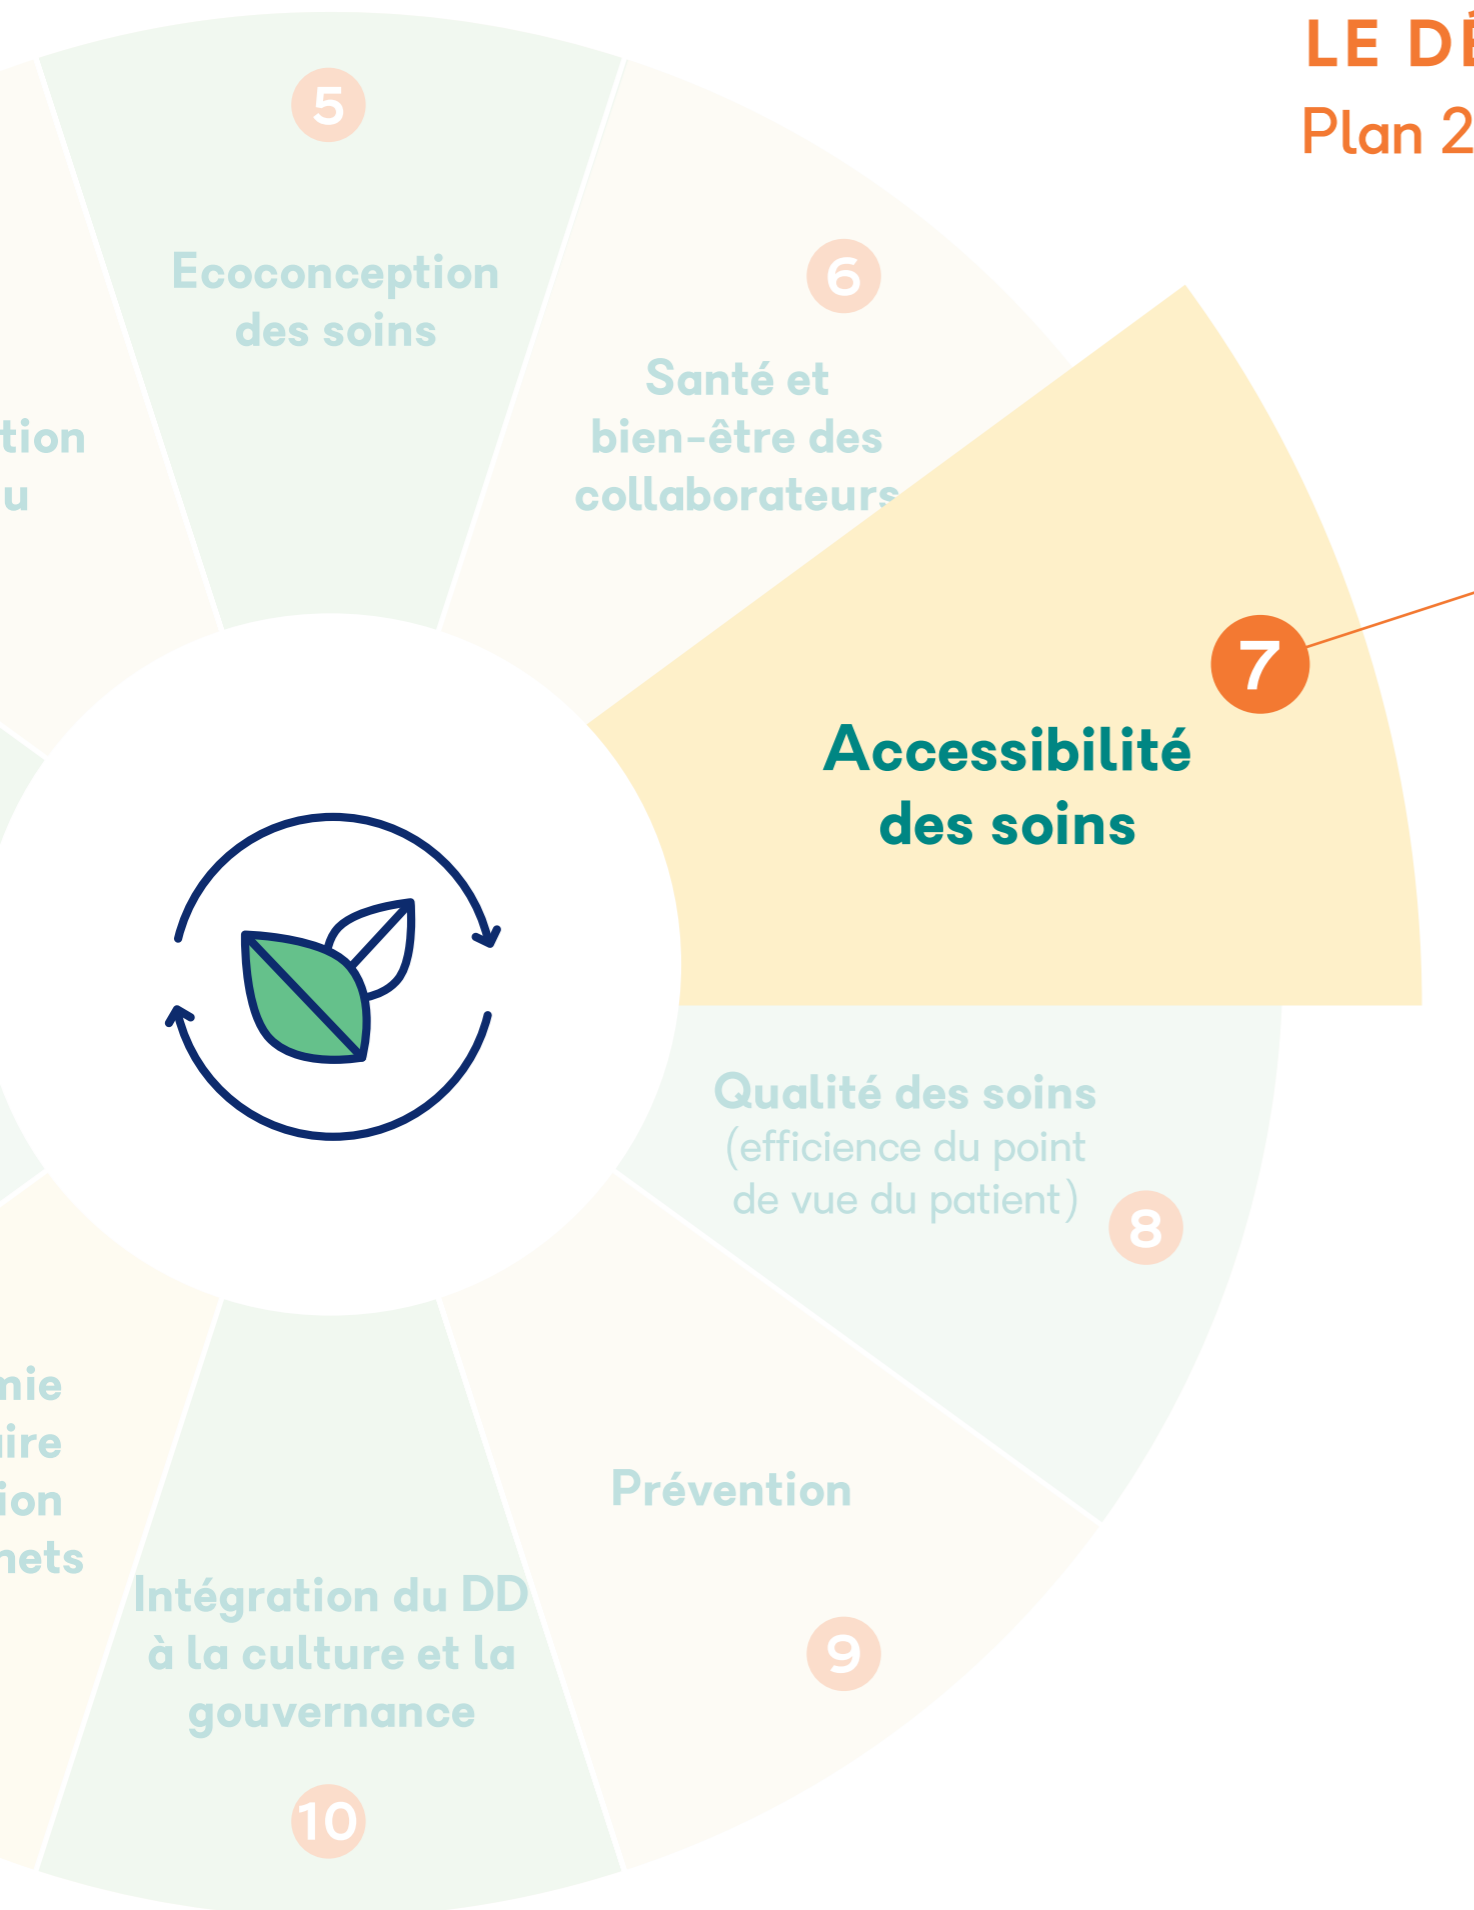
LE D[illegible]
Plan 2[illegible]

5
Ecoconception des soins

6
Santé et bien-être des collaborateurs

tion
u

7
Accessibilité des soins

Qualité des soins (efficience du point de vue du patient)
8

Prévention
9

mie
ire
ion
nets

Intégration du DD à la culture et la gouvernance
10